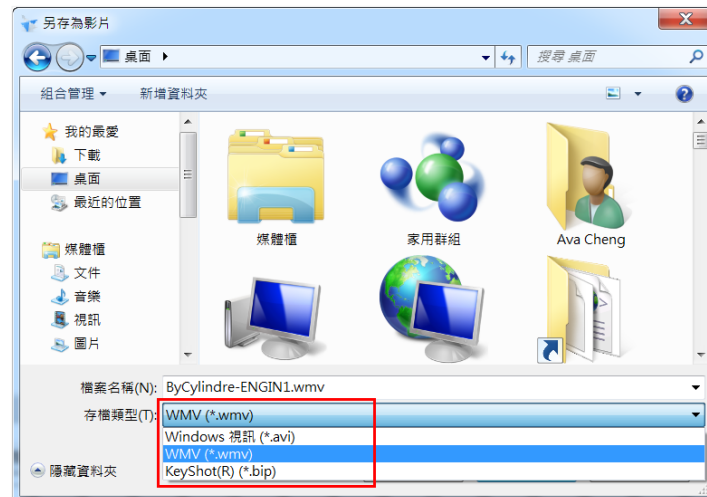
另存為影片

桌面 ▸

搜尋 桌面

組合管理 ▾
新增資料夾

我的最愛
下載
桌面
最近的位置

媒體櫃
文件
音樂
視訊
圖片

媒體櫃
家用群組
Ava Cheng

檔案名稱(N): ByCylindre-ENGIN1.wmv
存檔類型(T): WMV (*.wmv)

Windows 視訊 (*.avi)
WMV (*.wmv)
KeyShot(R) (*.bip)

隱藏資料夾